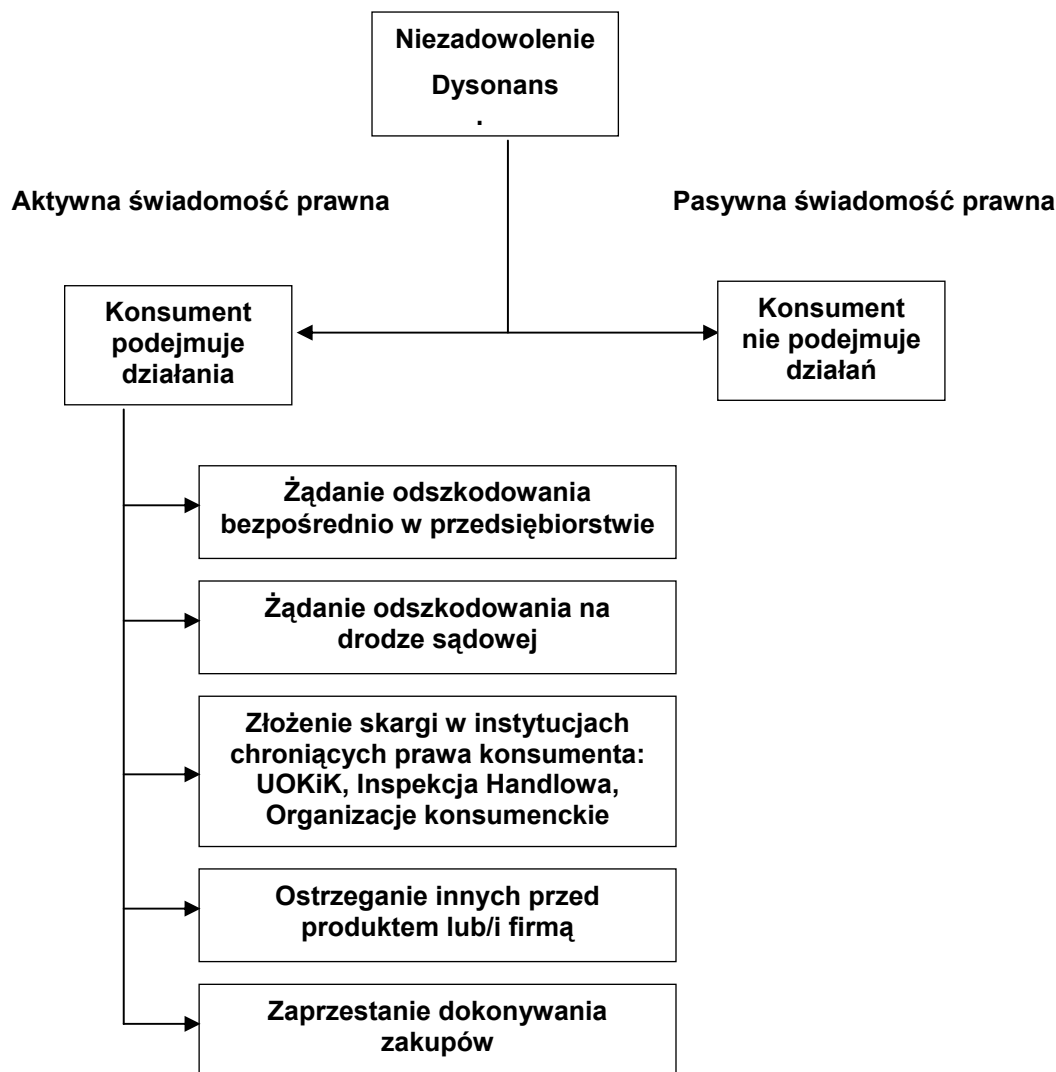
Niezadowolenie
Dysonans
.

Aktywna świadomość prawna

Pasywna świadomość prawna

Konsument podejmuje działania

Konsument nie podejmuje działań

Żądanie odszkodowania bezpośrednio w przedsiębiorstwie

Żądanie odszkodowania na drodze sądowej

Złożenie skargi w instytucjach chroniących prawa konsumenta: UOKiK, Inspekcja Handlowa, Organizacje konsumenckie

Ostrzeganie innych przed produktem lub/i firmą

Zaprzestanie dokonywania zakupów